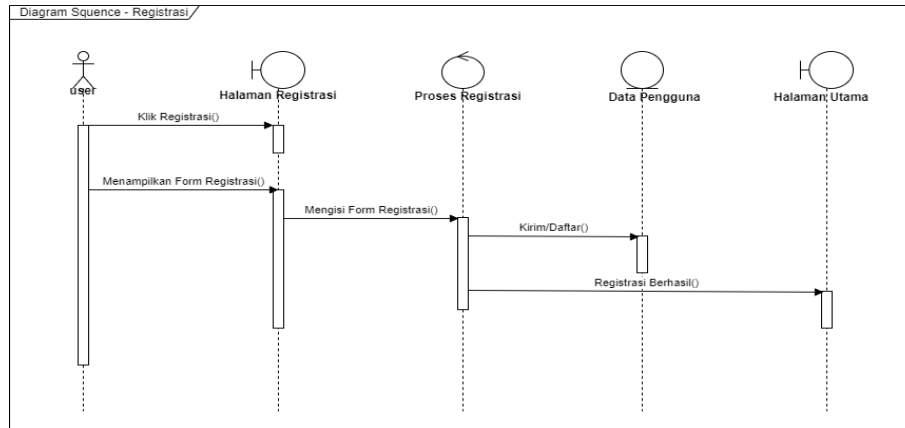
Diagram Squence - Registrasi

user

Halaman Registrasi

Proses Registrasi

Data Pengguna

Halaman Utama

Klik Registrasi()

Menampilkan Form Registrasi()

Mengisi Form Registrasi()

Kirim/Daftar()

Registrasi Berhasil()